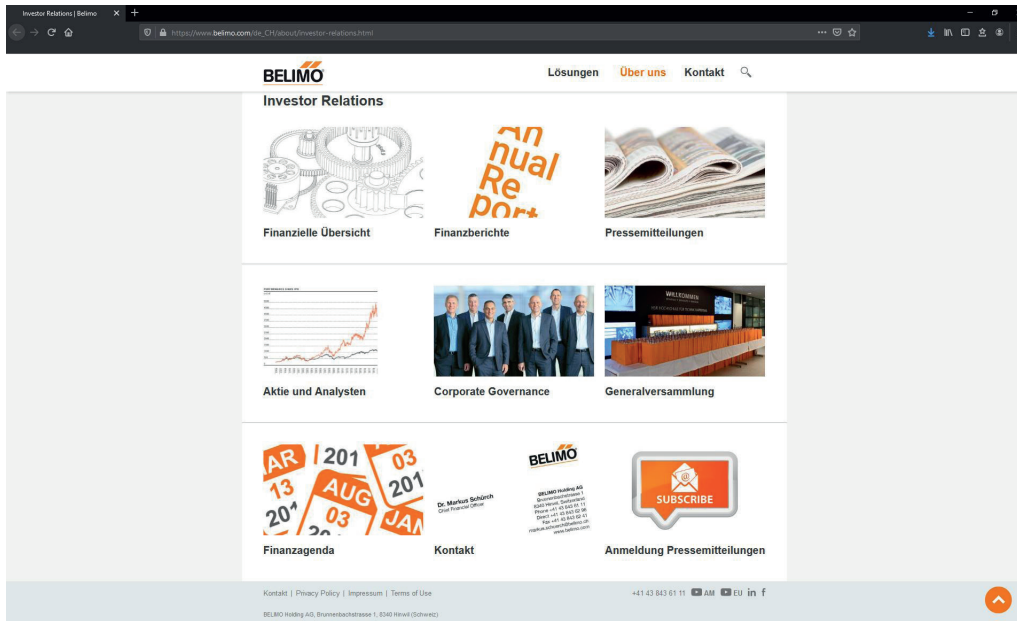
Investor Relations | Belimo

https://www.belimo.com/de_CH/about/investor-relations.html

BELIMO

Lösungen Über uns Kontakt

Investor Relations

An nual Re port

Finanzielle Übersicht

Finanzberichte

Pressemitteilungen

Aktie und Analysten

Corporate Governance

WILLKOMMEN

Generalversammlung

AR 201 03 13 AUG 201 20 03 JAN

Dr. Markus Schürch
Chief Financial Officer

BELIMO
BELIMO Holding AG
Brunnenbachstrasse 1
8340 Hinwil, Switzerland

Finanzagenda

Kontakt

SUBSCRIBE

Anmeldung Pressemitteilungen

Kontakt | Privacy Policy | Impressum | Terms of Use

+41 43 843 61 11 AM EU in f

BELIMO Holding AG, Brunnenbachstrasse 1, 8340 Hinwil (Schweiz)